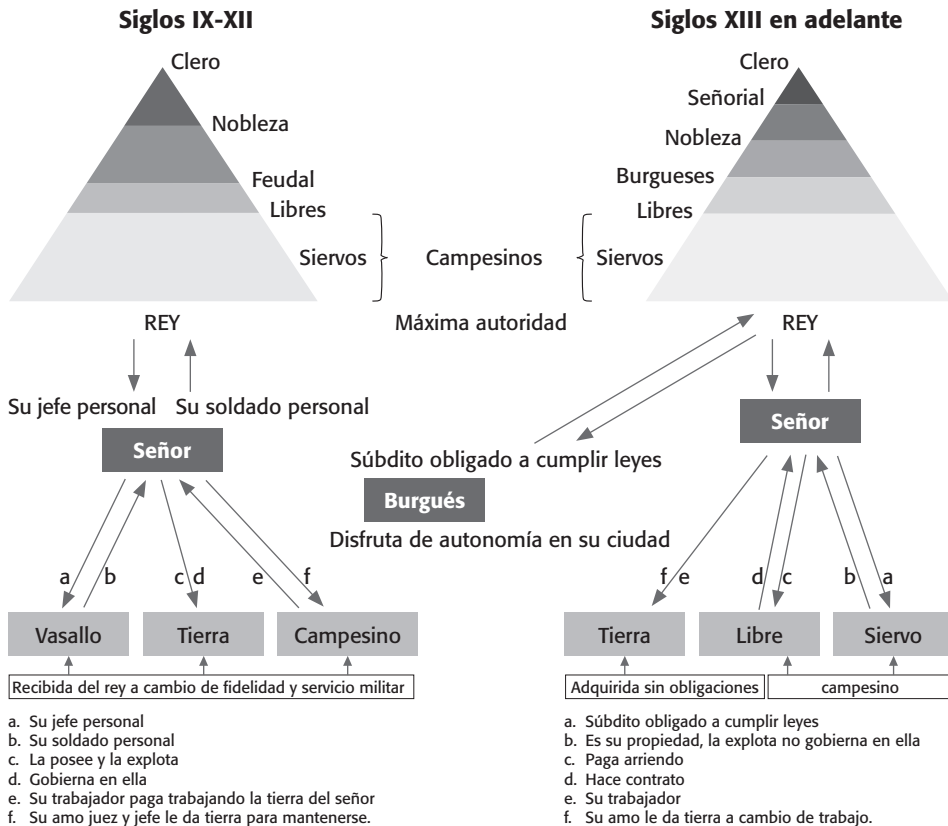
Siglos IX-XII

Siglos XIII en adelante

Clero

Nobleza

Feudal

Libres

Siervos

Campesinos

Clero

Señorial

Nobleza

Burgueses

Libres

Siervos

REY

Máxima autoridad

REY

Su jefe personal

Su soldado personal

Señor

Súbdito obligado a cumplir leyes

Burgués

Disfruta de autonomía en su ciudad

Señor

a b c d e f

Vasallo

Tierra

Campesino

Recibida del rey a cambio de fidelidad y servicio militar

f e d c b a

Tierra

Libre

Siervo

Adquirida sin obligaciones

campesino

a. Su jefe personal
b. Su soldado personal
c. La posee y la explota
d. Gobierna en ella
e. Su trabajador paga trabajando la tierra del señor
f. Su amo juez y jefe le da tierra para mantenerse.

a. Súbdito obligado a cumplir leyes
b. Es su propiedad, la explota no gobierna en ella
c. Paga arriendo
d. Hace contrato
e. Su trabajador
f. Su amo le da tierra a cambio de trabajo.